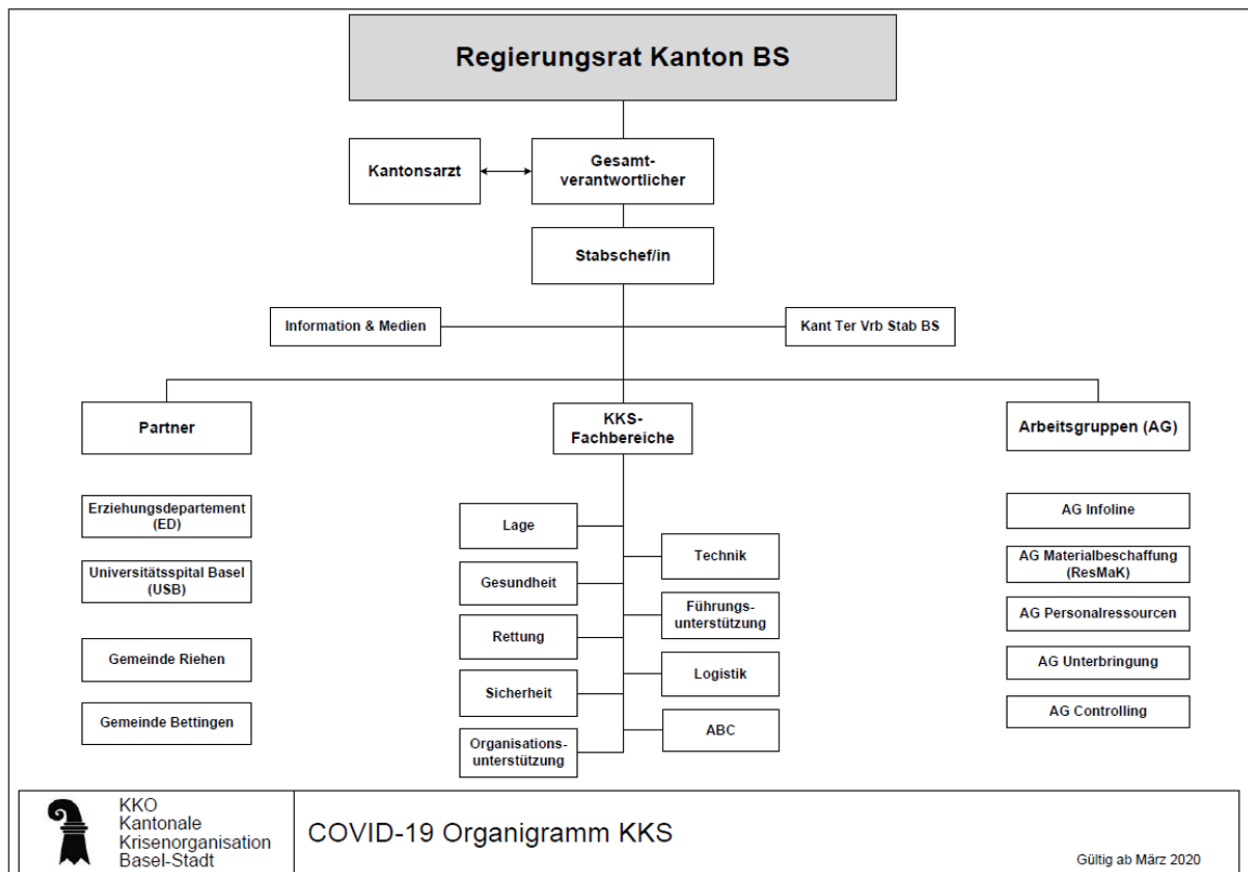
Regierungsrat Kanton BS

Kantonsarzt

Gesamtverantwortlicher

Stabschef/in

Information & Medien

Kant Ter Vrb Stab BS

Partner

KKS-Fachbereiche

Arbeitsgruppen (AG)

Erziehungsdepartement (ED)

Universitätsspital Basel (USB)

Gemeinde Riehen

Gemeinde Bettingen

Lage

Gesundheit

Rettung

Sicherheit

Organisationsunterstützung

Technik

Führungsunterstützung

Logistik

ABC

AG Infoline

AG Materialbeschaffung (ResMaK)

AG Personalressourcen

AG Unterbringung

AG Controlling

KKO
Kantonale
Krisenorganisation
Basel-Stadt

COVID-19 Organigramm KKS

Gültig ab März 2020